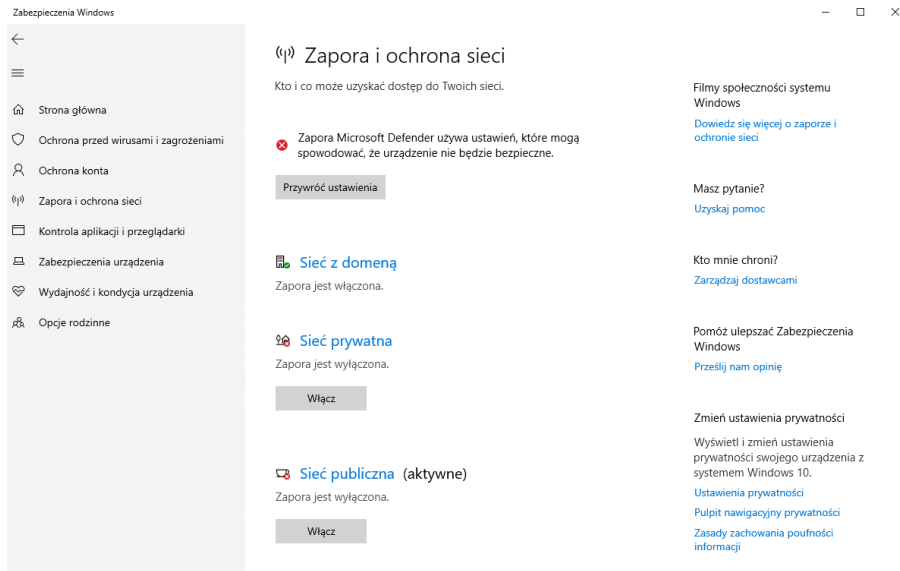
Zabezpieczenia Windows

Strona główna
Ochrona przed wirusami i zagrożeniami
Ochrona konta
Zapora i ochrona sieci
Kontrola aplikacji i przeglądarki
Zabezpieczenia urządzenia
Wydajność i kondycja urządzenia
Opcje rodzinne

Zapora i ochrona sieci

Kto i co może uzyskać dostęp do Twoich sieci.

Zapora Microsoft Defender używa ustawień, które mogą spowodować, że urządzenie nie będzie bezpieczne.

Przywróć ustawienia

Sieć z domeną
Zapora jest włączona.

Sieć prywatna
Zapora jest wyłączona.

Włącz

Sieć publiczna (aktywne)
Zapora jest wyłączona.

Włącz

Filmy społeczności systemu Windows
Dowiedz się więcej o zaporze i ochronie sieci

Masz pytanie?
Uzyskaj pomoc

Kto mnie chroni?
Zarządzaj dostawcami

Pomóż ulepszać Zabezpieczenia Windows
Prześlij nam opinię

Zmień ustawienia prywatności
Wyświetl i zmień ustawienia prywatności swojego urządzenia z systemem Windows 10.
Ustawienia prywatności
Pulpit nawigacyjny prywatności
Zasady zachowania poufności informacji